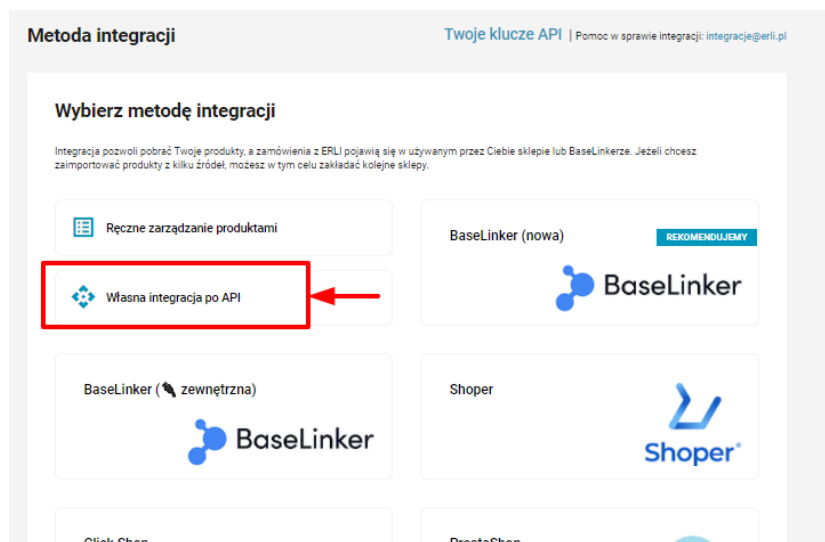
Metoda integracji

Twoje klucze API | Pomoc w sprawie integracji: integracje@erli.pl

Wybierz metodę integracji

Integracja pozwoli pobrać Twoje produkty, a zamówienia z ERLI pojawią się w używanym przez Ciebie sklepie lub BaseLinkerze. Jeżeli chcesz zaimportować produkty z kilku źródeł, możesz w tym celu zakładać kolejne sklepy.

Ręczne zarządzanie produktami

Własna integracja po API

BaseLinker (nowa)

REKOMENDUJEMY

BaseLinker

BaseLinker ( zewnętrzna)

BaseLinker

Shoper

Shoper

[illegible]

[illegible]